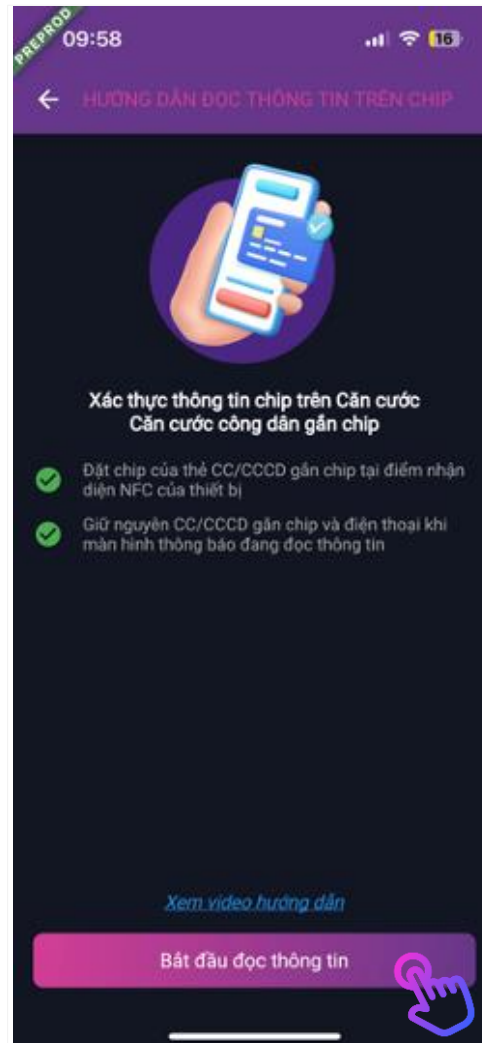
PREPROD
09:58
16

HƯỚNG DẪN ĐỌC THÔNG TIN TRÊN CHIP

Xác thực thông tin chip trên Căn cước
Căn cước công dân gắn chip

Đặt chip của thẻ CC/CCCD gắn chip tại điểm nhận diện NFC của thiết bị

Giữ nguyên CC/CCCD gắn chip và điện thoại khi màn hình thông báo đang đọc thông tin

Xem video hướng dẫn

Bắt đầu đọc thông tin